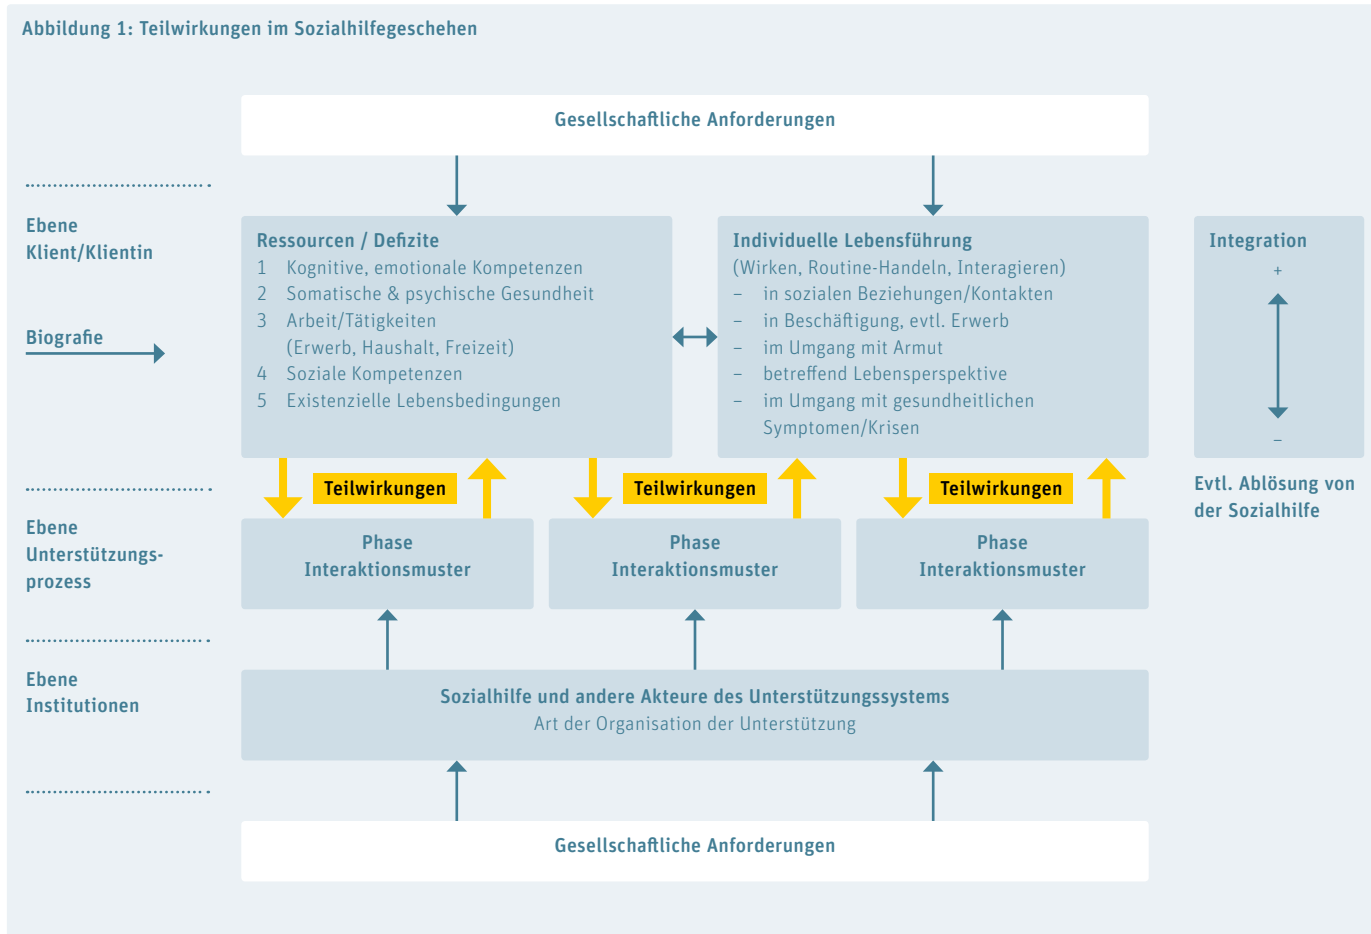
Abbildung 1: Teilwirkungen im Sozialhilfegeschehen

Gesellschaftliche Anforderungen

Ebene Klient/Klientin

Biografie

Ressourcen / Defizite
1 Kognitive, emotionale Kompetenzen
2 Somatische & psychische Gesundheit
3 Arbeit/Tätigkeiten (Erwerb, Haushalt, Freizeit)
4 Soziale Kompetenzen
5 Existenzielle Lebensbedingungen

Individuelle Lebensführung
(Wirken, Routine-Handeln, Interagieren)
– in sozialen Beziehungen/Kontakten
– in Beschäftigung, evtl. Erwerb
– im Umgang mit Armut
– betreffend Lebensperspektive
– im Umgang mit gesundheitlichen Symptomen/Krisen

Integration
+
–

Evtl. Ablösung von der Sozialhilfe

Teilwirkungen
Teilwirkungen
Teilwirkungen

Ebene Unterstützungsprozess

Phase Interaktionsmuster
Phase Interaktionsmuster
Phase Interaktionsmuster

Ebene Institutionen

Sozialhilfe und andere Akteure des Unterstützungssystems
Art der Organisation der Unterstützung

Gesellschaftliche Anforderungen